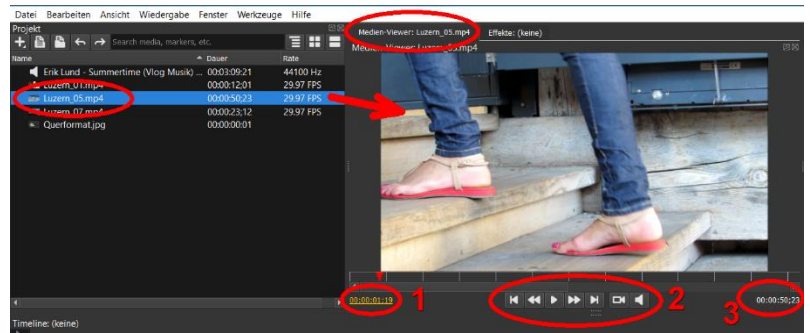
Datei Bearbeiten Ansicht Wiedergabe Fenster Werkzeuge Hilfe

Projekt

Search media, markers, etc.

| Name | Dauer | Rate |
|---|---|---|
| Erik Lund - Summertime (Vlog Musik) ... | 00:03:09:21 | 44100 Hz |
| Luzern_01.mp4 | 00:00:12:01 | 29.97 FPS |
| Luzern_05.mp4 | 00:00:50:23 | 29.97 FPS |
| Luzern_07.mp4 | 00:00:23:12 | 29.97 FPS |
| Querformat.jpg | 00:00:00:01 | |

Medien-Viewer: Luzern_05.mp4

Effekte: (keine)

Medien-Viewer: Luzern_05.mp4

00:00:01:19

1

2

3

00:00:50:23

Timeline: (keine)